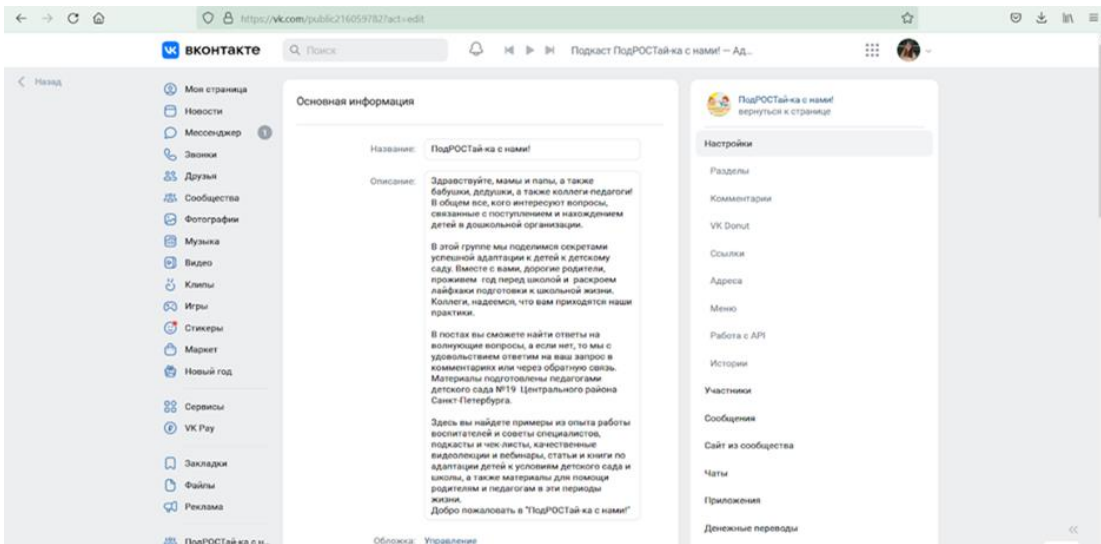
https://vk.com/public216059782?act=edit

ВКОНТАКТЕ
Поиск
Подкаст ПодРОСТай-ка с нами! — Ад...

Назад

Моя страница
Новости
Мессенджер 1
Звонки
Друзья
Сообщества
Фотографии
Музыка
Видео
Клипы
Игры
Стикеры
Маркет
Новый год
Сервисы
VK Pay
Закладки
Файлы
Реклама
ПодРОСТай-ка с н...

Основная информация

Название: ПодРОСТай-ка с нами!

Описание: Здравствуйте, мамы и папы, а также бабушки, дедушки, а также коллеги-педагоги! В общем все, кого интересуют вопросы, связанные с поступлением и нахождением детей в дошкольной организации.

В этой группе мы поделимся секретами успешной адаптации к детей к детскому саду. Вместе с вами, дорогие родители, проживем год перед школой и раскроем лайфхаки подготовки к школьной жизни. Коллеги, надеемся, что вам приходятся наши практики.

В постах вы сможете найти ответы на волнующие вопросы, а если нет, то мы с удовольствием ответим на ваш запрос в комментариях или через обратную связь. Материалы подготовлены педагогами детского сада №19 Центрального района Санкт-Петербурга.

Здесь вы найдете примеры из опыта работы воспитателей и советы специалистов, подкасты и чек-листы, качественные видеолекции и вебинары, статьи и книги по адаптации детей к условиям детского сада и школы, а также материалы для помощи родителям и педагогам в эти периоды жизни.
Добро пожаловать в "ПодРОСТай-ка с нами!"

Обложка: Управление

ПодРОСТай-ка с нами!
вернуться к странице

Настройки
Разделы
Комментарии
VK Donut
Ссылки
Адреса
Меню
Работа с API
Истории
Участники
Сообщения
Сайт из сообщества
Чаты
Приложения
Денежные переводы